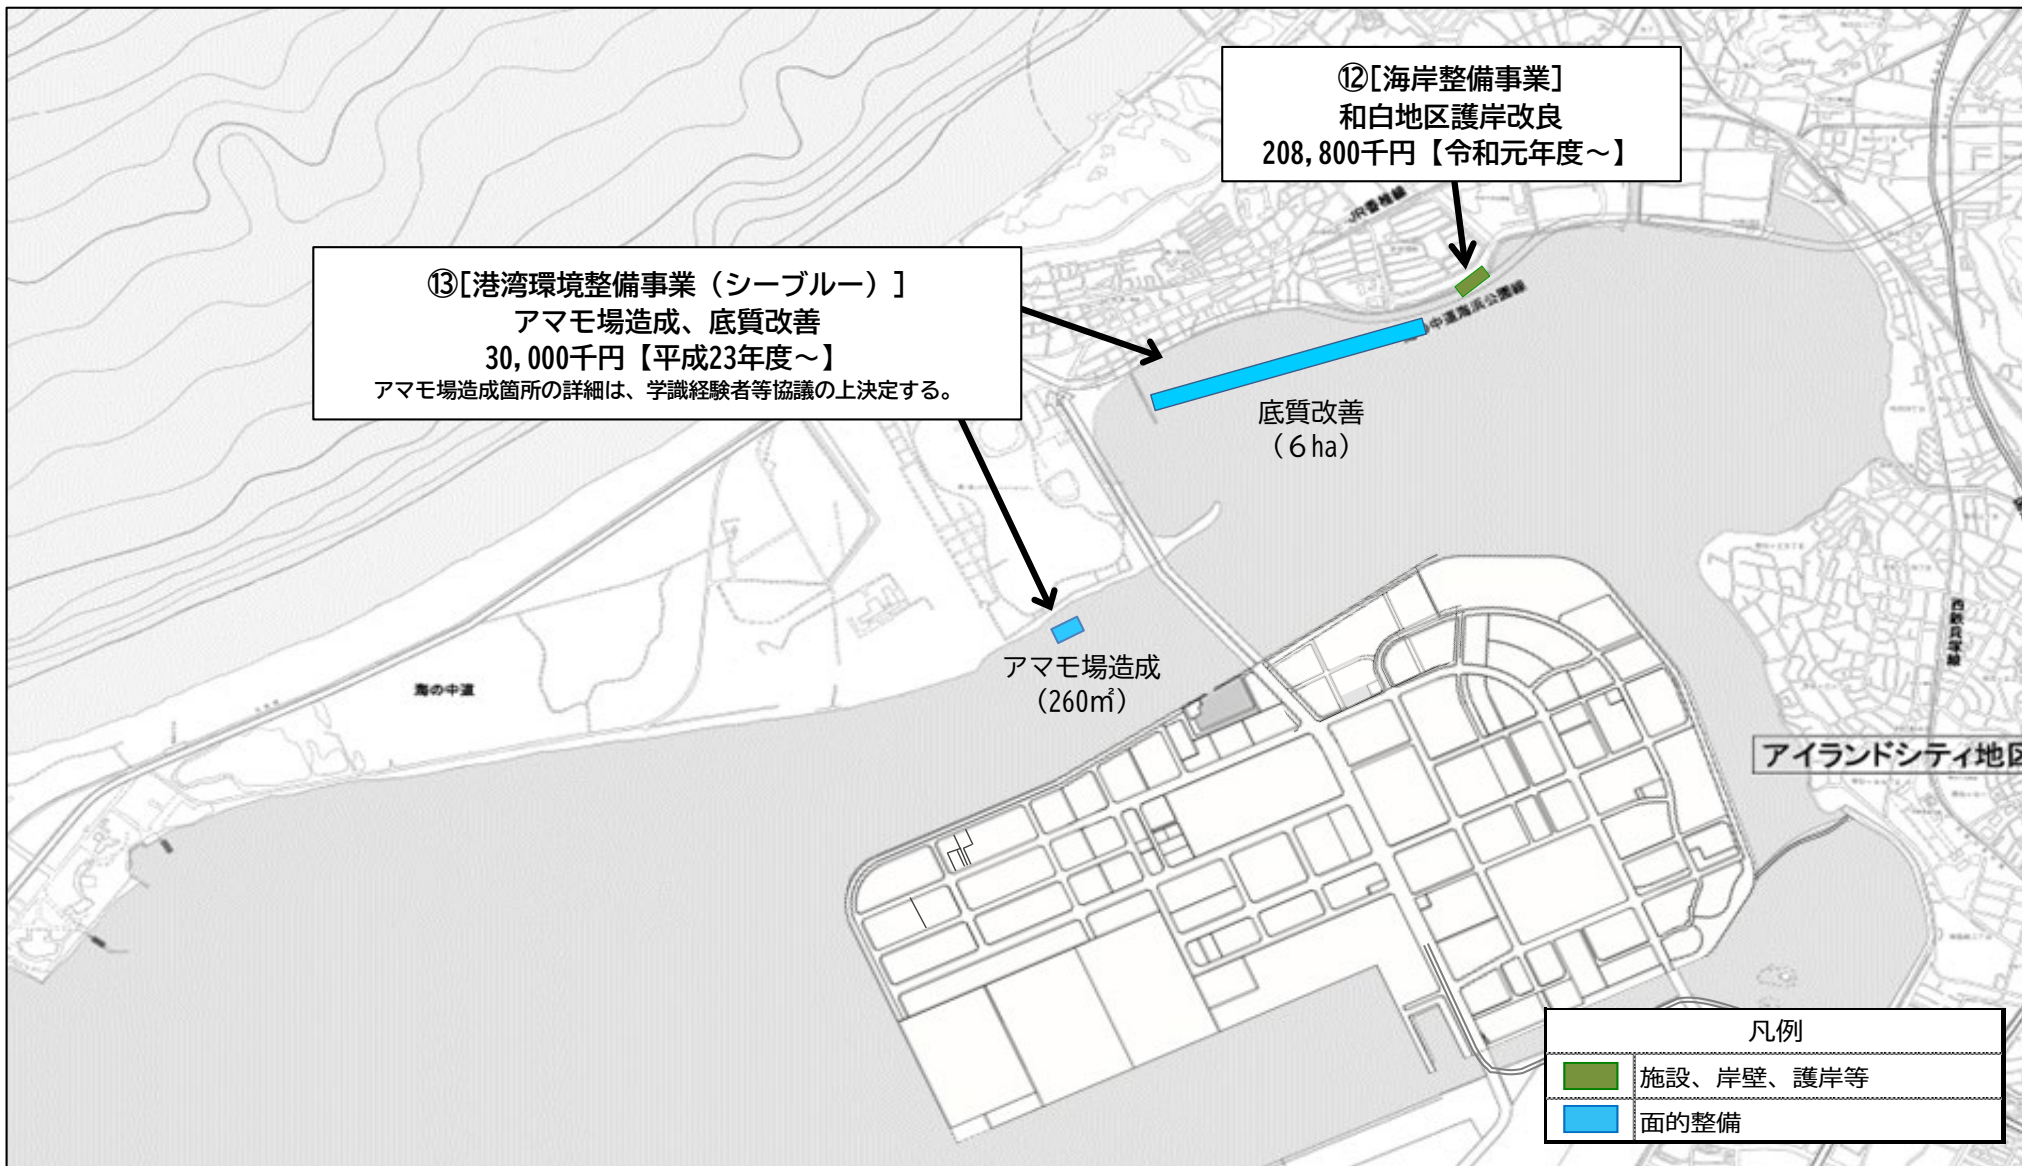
⑫[海岸整備事業]
和白地区護岸改良
208,800千円【令和元年度～】

⑬[港湾環境整備事業（シーブルー）]
アマモ場造成、底質改善
30,000千円【平成23年度～】
アマモ場造成箇所の詳細は、学識経験者等協議の上決定する。

JR香椎線

中道海浜公園線

底質改善
（6ha）

海の中道

アマモ場造成
（260㎡）

アイランドシティ地区

西鉄貝塚線

| 凡例 | |
|---|---|
| | 施設、岸壁、護岸等 |
| | 面的整備 |